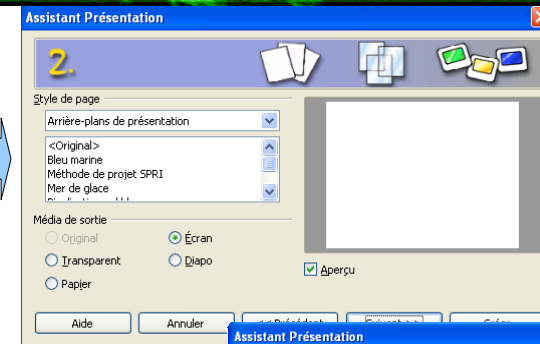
Assistant Présentation

2.

Style de page

Arrière-plans de présentation

<Original>
Bleu marine
Méthode de projet SPRI
Mer de glace
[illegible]

Média de sortie

Original
Écran
Transparent
Diapo
Papier

Aperçu

Aide
Annuler
<< Précédent
Suivant >>
Créer

Assistant Présentation